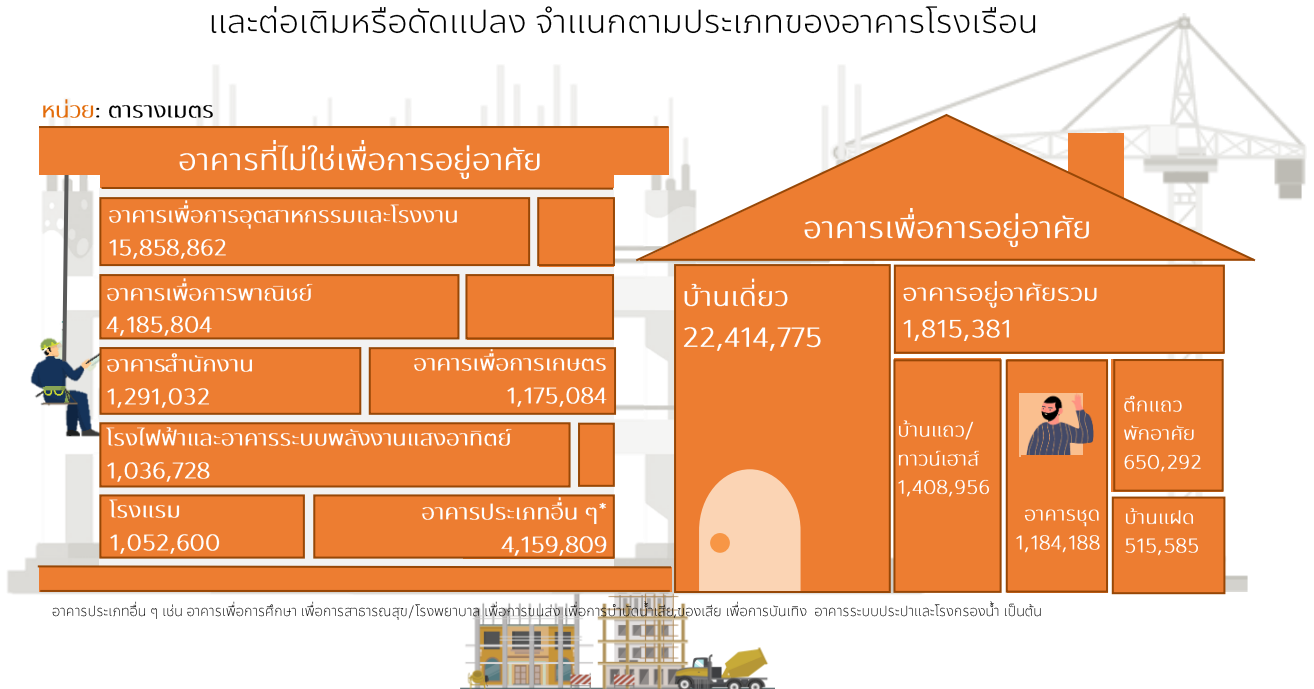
และต่อเติมหรือดัดแปลง จำแนกตามประเภทของอาคารโรงเรือน

หน่วย: ตารางเมตร

อาคารที่ไม่ใช่เพื่อการอยู่อาศัย

อาคารเพื่อการอุตสาหกรรมและโรงงาน
15,858,862

อาคารเพื่อการพาณิชย์
4,185,804

อาคารสำนักงาน
1,291,032

อาคารเพื่อการเกษตร
1,175,084

โรงไฟฟ้าและอาคารระบบพลังงานแสงอาทิตย์
1,036,728

โรงแรม
1,052,600

อาคารประเภทอื่น ๆ*
4,159,809

อาคารเพื่อการอยู่อาศัย

บ้านเดี่ยว
22,414,775

อาคารอยู่อาศัยรวม
1,815,381

บ้านแถว/ ทาวน์เฮาส์
1,408,956

อาคารชุด
1,184,188

ตึกแถว พักอาศัย
650,292

บ้านแฝด
515,585

อาคารประเภทอื่น ๆ เช่น อาคารเพื่อการศึกษา เพื่อการสาธารณสุข/โรงพยาบาล เพื่อการขนส่ง เพื่อการบำบัดน้ำเสีย/ของเสีย เพื่อการบันเทิง อาคารระบบประปาและโรงกรองน้ำ เป็นต้น